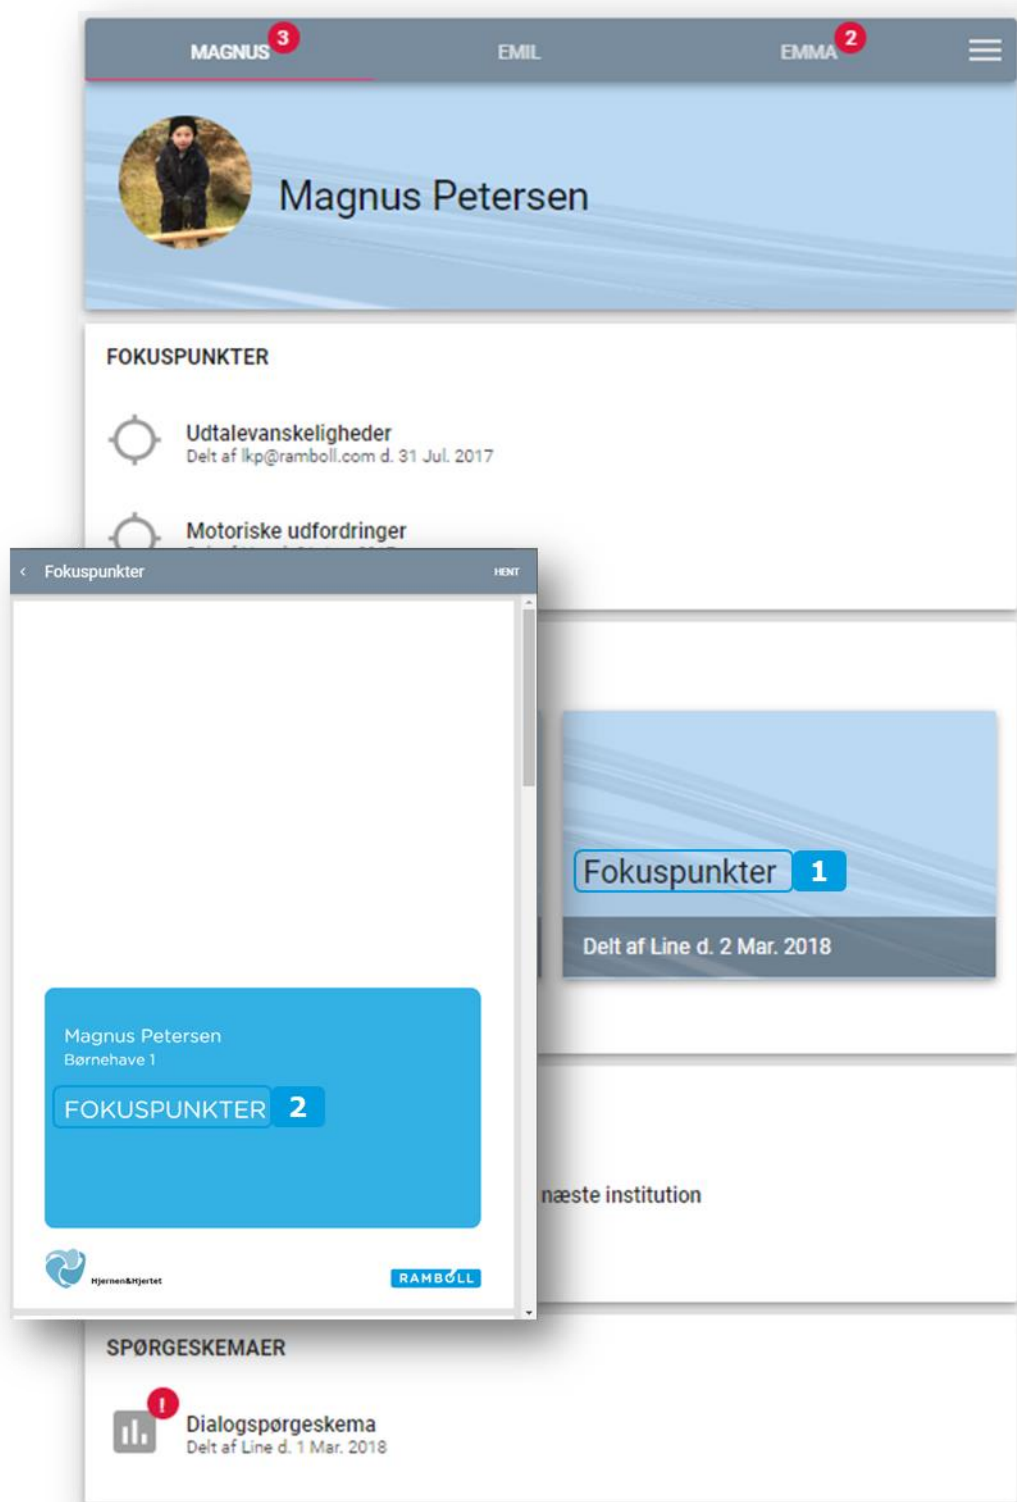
MAGNUS 3 EMIL EMMA 2

Magnus Petersen

FOKUSPUNKTER

Udtalevanskeligheder
Delt af lkp@ramboll.com d. 31 Jul. 2017

Motoriske udfordringer
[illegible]

‹ Fokuspunkter HENT

Magnus Petersen
Børnehave 1
FOKUSPUNKTER 2

Hjernen&Hjertet RAMBOLL

Fokuspunkter 1
Delt af Line d. 2 Mar. 2018

næste institution

SPØRGESKEMAER

!
Dialogspørgeskema
Delt af Line d. 1 Mar. 2018